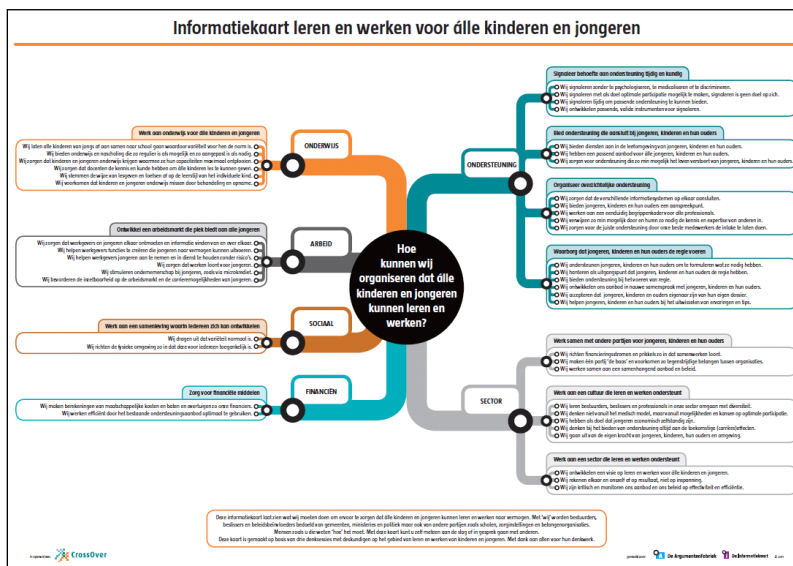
Informatiekaart leren en werken voor álle kinderen en jongeren

Hoe kunnen wij organiseren dat álle kinderen en jongeren kunnen leren en werken?

ONDERWIJS

Werk aan onderwijs voor álle kinderen en jongeren
Wij laten alle kinderen van jongs af aan samen naar school gaan waardoor wanneer het kan.
Wij bieden onderwijs en nascholing die zo regulier is als mogelijk en zo aangepast is als nodig.
Wij zorgen dat kinderen en jongeren onderwijs krijgen waarmee ze hun capaciteiten maximaal ontplooien.
Wij zorgen dat docenten de kennis en kunde hebben om alle kinderen les te kunnen geven.
Wij stemmen de wijze van lesgeven en toetsen af op de leerstijl van het individuele kind.
Wij voorkomen dat kinderen en jongeren onderwijs missen door behandeling en opname.

ARBEID

Ontwikkel een arbeidsmarkt die plek biedt aan alle jongeren
Wij zorgen dat werkgevers en jongeren elkaar ontmoeten en informatie uitwisselen over elkaar.
Wij helpen werkgevers functies te creëren die jongeren naar vermogen kunnen uitvoeren.
Wij helpen werkgevers jongeren aan te nemen en in dienst te houden zonder risico's.
Wij zorgen dat werken loont voor jongeren.
Wij stimuleren ondernemerschap bij jongeren, zoals via microkrediet.
Wij bevorderen de inzetbaarheid op de arbeidsmarkt en de carrièremogelijkheden van jongeren.

SOCIAAL

Werk aan een samenleving waarin iedereen zich kan ontwikkelen
Wij dragen uit dat verschil normaal is.
Wij richten de fysieke omgeving zo in dat deze voor iedereen toegankelijk is.

FINANCIËN

Zorg voor financiële middelen
Wij maken berekeningen van maatschappelijke kosten en baten en investeringen zo ctrent financiering.
Wij werken efficiënt door het bestaande ondersteuningsaanbod optimaal te gebruiken.

ONDERSTEUNING

Signaleer behoefte aan ondersteuning tijdig en kundig
Wij signaleren zonder te psychologiseren, te medicaliseren of te discrimineren.
Wij signaleren met als doel optimale participatie mogelijk te maken, signaleren is geen doel op zich.
Wij signaleren tijdig om passende ondersteuning te kunnen bieden.
Wij ontwikkelen passende, valide instrumenten voor signaleren.

Bied ondersteuning die aansluit bij jongeren, kinderen en hun ouders
Wij bieden diensten aan in de leefomgeving van jongeren, kinderen en hun ouders.
Wij hebben een passend aanbod voor alle jongeren, kinderen en hun ouders.
Wij zorgen voor ondersteuning die zo min mogelijk het leven verstoort van jongeren, kinderen en hun ouders.

Organiseer overzichtelijke ondersteuning
Wij zorgen dat de verschillende informatiesystemen op elkaar aansluiten.
Wij bieden jongeren, kinderen en hun ouders een aanspreekpunt.
Wij werken aan een eenduidig begrippenkader voor alle professionals.
Wij verwijzen zo min mogelijk door en huren zo nodig de kennis en expertise van anderen in.
Wij zorgen voor de juiste ondersteuning door onze beste medewerkers de inhoke te laten doen.

Waarborg dat jongeren, kinderen en hun ouders de regie voeren
Wij ondersteunen jongeren, kinderen en hun ouders om te formuleren wat ze nodig hebben.
Wij hanteren als uitgangspunt dat jongeren, kinderen en hun ouders de regie hebben.
Wij bieden ondersteuning bij het voeren van regie.
Wij ontwikkelen ons aanbod in nauwe samenspraak met jongeren, kinderen en hun ouders.
Wij accepteren dat jongeren, kinderen en ouders eigenaar zijn van hun eigen dossier.
Wij helpen jongeren, kinderen en hun ouders bij het uitwisselen van ervaringen en tips.

SECTOR

Werk samen met andere partijen voor jongeren, kinderen en hun ouders
Wij richten financieringsstromen en prikkels zo in dat samenwerken loont.
Wij maken één partij 'de baas' en voorkomen zo tegenstrijdige belangen tussen organisaties.
Wij werken samen aan een samenhangend aanbod en beleid.

Werk aan een cultuur die leren en werken ondersteunt
Wij leren bestuurders, beleidsmakers en professionals in onze sector omgaan met diversiteit.
Wij denken niet vanuit het medisch model, maar vanuit mogelijkheden en kansen op optimale participatie.
Wij hebben als doel dat jongeren economisch zelfstandig zijn.
Wij denken bij het bieden van ondersteuning altijd aan de loopbaanlijn (carrière)effecten.
Wij gaan uit van de eigen kracht van jongeren, kinderen, hun ouders en omgeving.

Werk aan een sector die leren en werken ondersteunt
Wij ontwikkelen een visie op leren en werken voor alle kinderen en jongeren.
Wij rekenen elkaar en onszelf af op resultaat, niet op inspanning.
Wij zijn kritisch en monitoren ons aanbod en ons beleid op effectiviteit en efficiëntie.

Deze informatiekaart laat zien wat wij moeten doen om ervoor te zorgen dat alle kinderen en jongeren kunnen leren en werken naar vermogen. Met 'wij' worden bestuurders, beslissers en beleidsbeïnvloeders bedoeld van gemeenten, ministeries en politiek maar ook van andere partijen zoals scholen, zorginstellingen en belangenorganisaties. Memen zoals u die weten "hoe" het moet. Met deze kaart kunt u zelf meteen aan de slag of in gesprek gaan met anderen. Deze kaart is gemaakt op basis van drie denksessies met deskundigen op het gebied van leren en werken voor kinderen en jongeren. Met dank aan allen voor hun denkwerk.

In opdracht van CrossOver

gemaakt door De ArgumentenFabriek De Informatiekaart